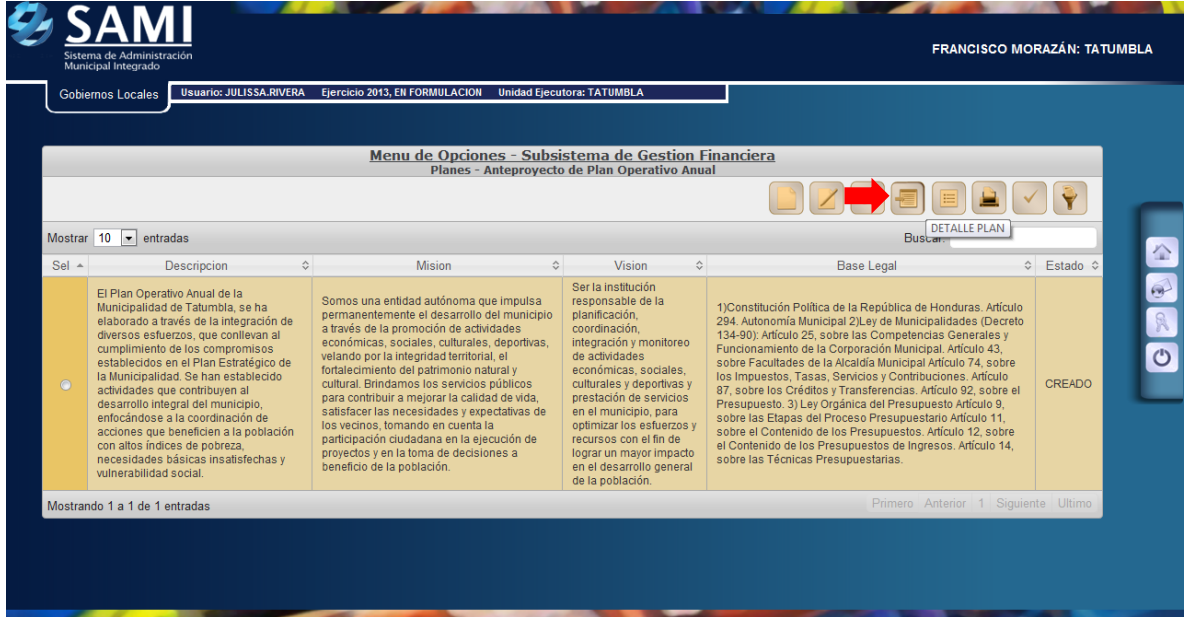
SAMI
Sistema de Administración Municipal Integrado

FRANCISCO MORAZÁN: TATUMBLA

Gobiernos Locales | Usuario: JULISSA.RIVERA | Ejercicio 2013, EN FORMULACION | Unidad Ejecutora: TATUMBLA

Menu de Opciones - Subsistema de Gestion Financiera
Planes - Anteproyecto de Plan Operativo Anual

DETALLE PLAN

Mostrar 10 entradas

Buscar:

| Sel | Descripcion | Mision | Vision | Base Legal | Estado |
|---|---|---|---|---|---|
| | El Plan Operativo Anual de la Municipalidad de Tatumbla, se ha elaborado a través de la integración de diversos esfuerzos, que conllevan al cumplimiento de los compromisos establecidos en el Plan Estratégico de la Municipalidad. Se han establecido actividades que contribuyen al desarrollo integral del municipio, enfocándose a la coordinación de acciones que beneficien a la población con altos índices de pobreza, necesidades básicas insatisfechas y vulnerabilidad social. | Somos una entidad autónoma que impulsa permanentemente el desarrollo del municipio a través de la promoción de actividades económicas, sociales, culturales, deportivas, velando por la integridad territorial, el fortalecimiento del patrimonio natural y cultural. Brindamos los servicios públicos para contribuir a mejorar la calidad de vida, satisfacer las necesidades y expectativas de los vecinos, tomando en cuenta la participación ciudadana en la ejecución de proyectos y en la toma de decisiones a beneficio de la población. | Ser la institución responsable de la planificación, coordinación, integración y monitoreo de actividades económicas, sociales, culturales y deportivas y prestación de servicios en el municipio, para optimizar los esfuerzos y recursos con el fin de lograr un mayor impacto en el desarrollo general de la población. | 1)Constitución Política de la República de Honduras. Artículo 294. Autonomía Municipal 2)Ley de Municipalidades (Decreto 134-90): Artículo 25, sobre las Competencias Generales y Funcionamiento de la Corporación Municipal. Artículo 43, sobre Facultades de la Alcaldía Municipal Artículo 74, sobre los Impuestos, Tasas, Servicios y Contribuciones. Artículo 87, sobre los Créditos y Transferencias. Artículo 92, sobre el Presupuesto. 3) Ley Orgánica del Presupuesto Artículo 9, sobre las Etapas del Proceso Presupuestario Artículo 11, sobre el Contenido de los Presupuestos. Artículo 12, sobre el Contenido de los Presupuestos de Ingresos. Artículo 14, sobre las Técnicas Presupuestarias. | CREADO |

Mostrando 1 a 1 de 1 entradas

Primero Anterior 1 Siguiente Ultimo